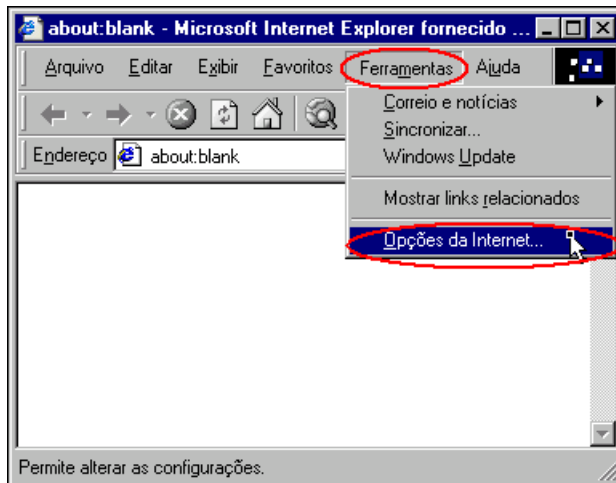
about:blank - Microsoft Internet Explorer fornecido ...

Arquivo Editar Exibir Favoritos Ferramentas Ajuda

Endereço about:blank

Correio e notícias
Sincronizar...
Windows Update

Mostrar links relacionados

Opções da Internet...

Permite alterar as configurações.